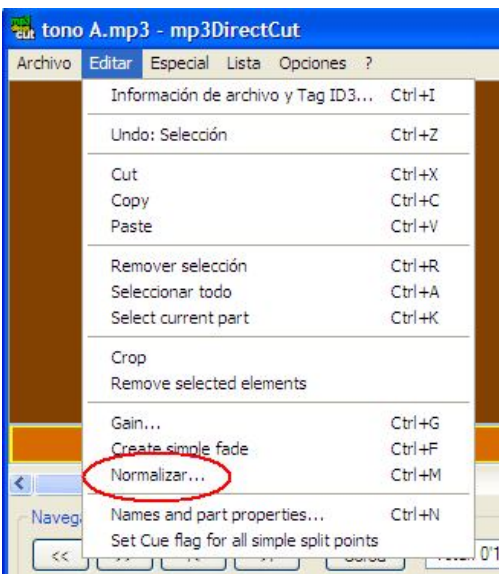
tono A.mp3 - mp3DirectCut

Archivo Editar Especial Lista Opciones ?

Información de archivo y Tag ID3... Ctrl+I

Undo: Selección Ctrl+Z

Cut Ctrl+X
Copy Ctrl+C
Paste Ctrl+V

Remover selección Ctrl+R
Seleccionar todo Ctrl+A
Select current part Ctrl+K

Crop
Remove selected elements

Gain... Ctrl+G
Create simple fade Ctrl+F
Normalizar... Ctrl+M

Names and part properties... Ctrl+N
Set Cue flag for all simple split points

Naveg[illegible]

<<

0'1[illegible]